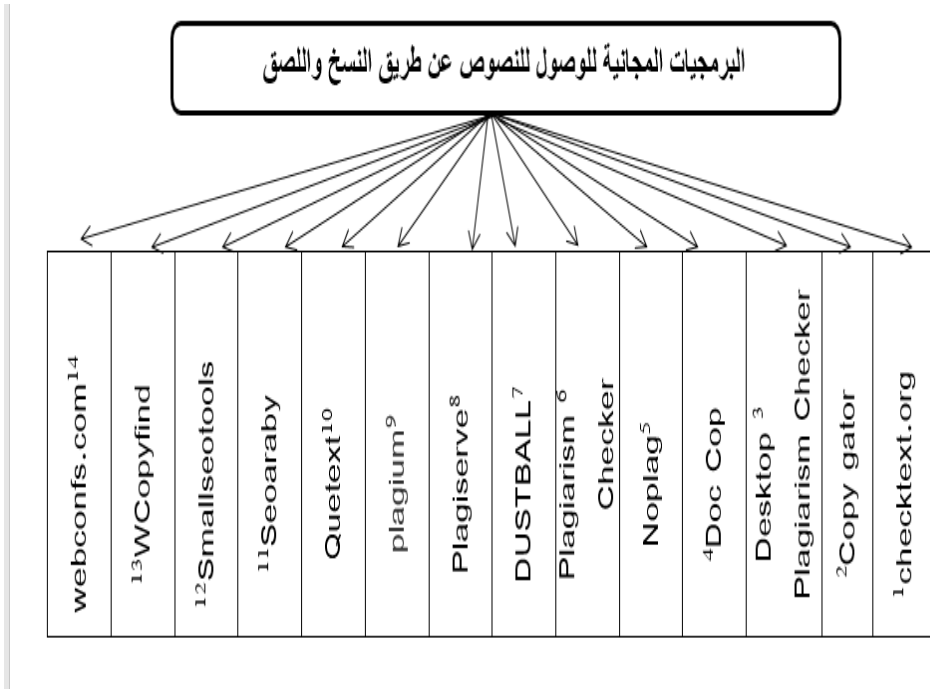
البرمجيات المجانية للوصول للنصوص عن طريق النسخ واللصق

| webconfs.com$^{14}$ | $^{13}$WCopyfind | $^{12}$Smallseotools | $^{11}$Seoaraby | Quetext$^{10}$ | plagium$^{9}$ | Plagiserve$^{8}$ | DUSTBALL$^{7}$ | Plagiarism $^{6}$ Checker | Noplag$^{5}$ | $^{4}$Doc Cop | Desktop $^{3}$ Plagiarism Checker | $^{2}$Copy gator | $^{1}$checktext.org |
|---|---|---|---|---|---|---|---|---|---|---|---|---|---|